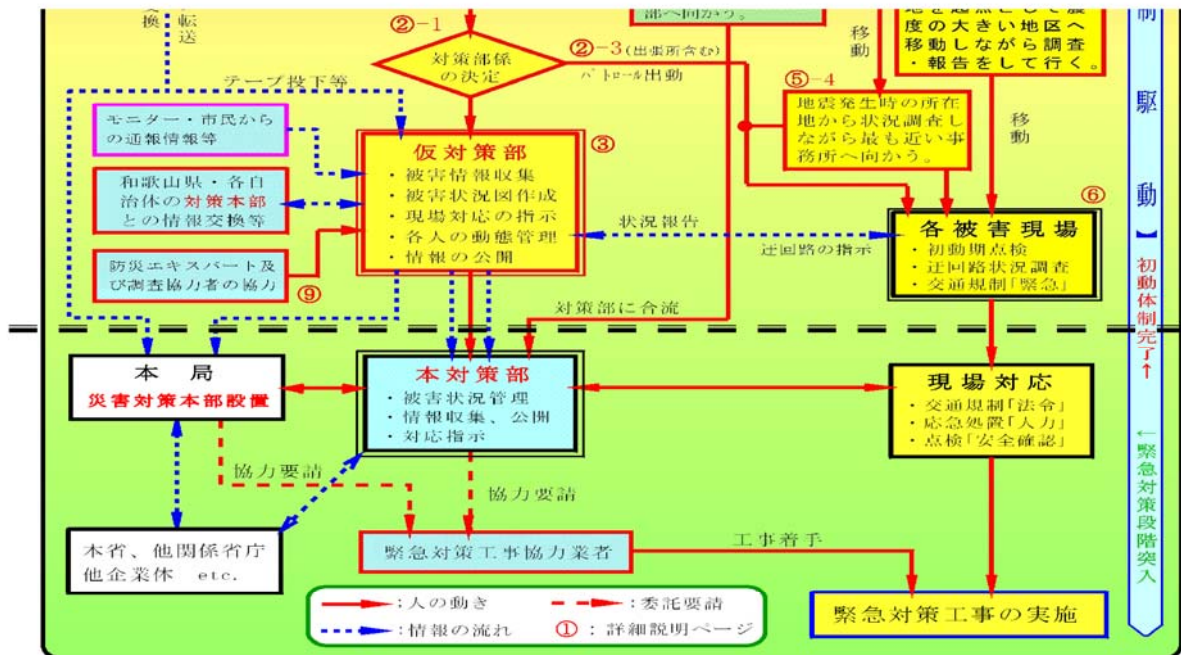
換 転送

②−1

部へ向かう。

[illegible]度の大きい地区へ移動しながら調査・報告をして行く。

制

移動

対策部係の決定

②−3(出張所含む)

パトロール出動

テープ投下等

⑤−4

地震発生時の所在地から状況調査しながら最も近い事務所へ向かう。

移動

駆動

モニター・市民からの通報情報等

仮対策部

③

・被害情報収集
・被害状況図作成
・現場対応の指示
・各人の動態管理
・情報の公開

和歌山県・各自治体の対策本部との情報交換等

状況報告

⑥

各被害現場

・初動期点検
・迂回路状況調査
・交通規制「緊急」

迂回路の指示

防災エキスパート及び調査協力者の協力

⑨

対策部に合流

初動体制完了↑

本局

災害対策本部設置

本対策部

・被害状況管理
・情報収集、公開
・対応指示

現場対応

・交通規制「法令」
・応急処置「人力」
・点検「安全確認」

協力要請

協力要請

←緊急対策段階突入

本省、他関係省庁
他企業体 etc.

緊急対策工事協力業者

工事着手

:人の動き
:委託要請
:情報の流れ
①:詳細説明ページ

緊急対策工事の実施